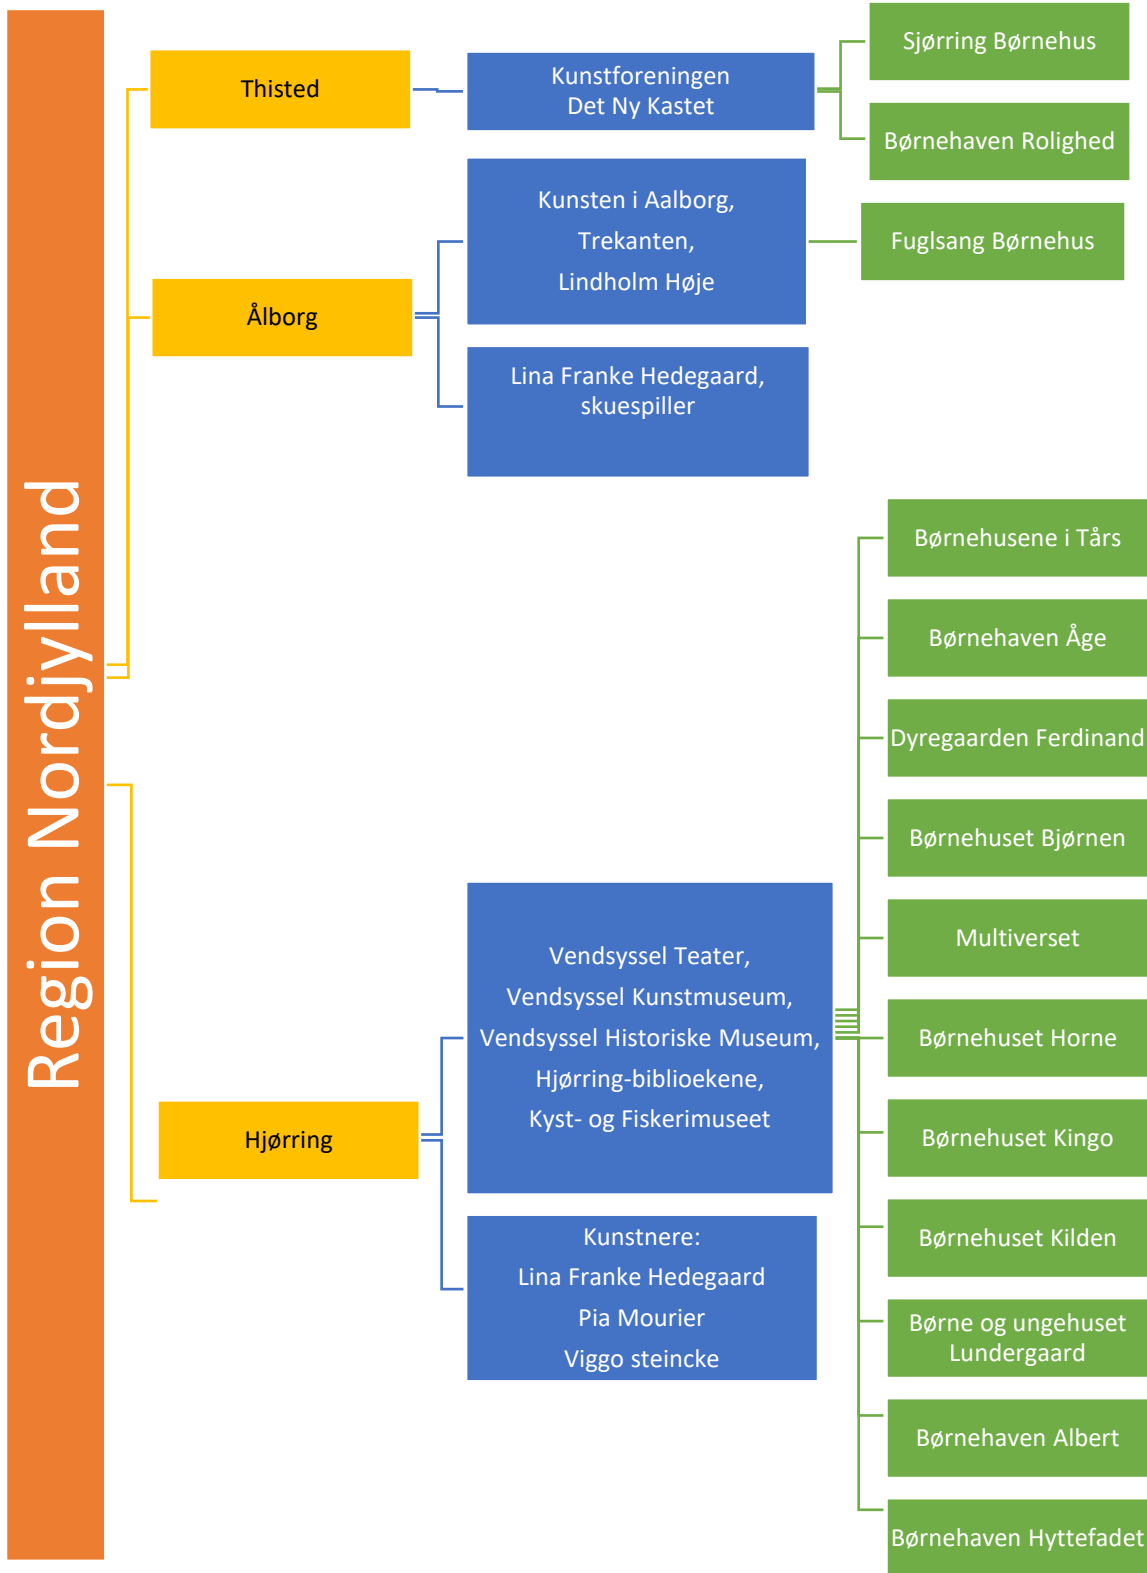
Region Nordjylland

Thisted

Kunstforeningen Det Ny Kastet

Sjørring Børnehus

Børnehaven Rolighed

Ålborg

Kunsten i Aalborg, Trekanten, Lindholm Høje

Fuglsang Børnehus

Lina Franke Hedegaard, skuespiller

Hjørring

Vendsyssel Teater, Vendsyssel Kunstmuseum, Vendsyssel Historiske Museum, Hjørring-biblioekene, Kyst- og Fiskerimuseet

Kunstnere: Lina Franke Hedegaard Pia Mourier Viggo steincke

Børnehusene i Tårs

Børnehaven Åge

Dyregaarden Ferdinand

Børnehuset Bjørnen

Multiverset

Børnehuset Horne

Børnehuset Kingo

Børnehuset Kilden

Børne og ungehuset Lundergaard

Børnehaven Albert

Børnehaven Hyttefadet